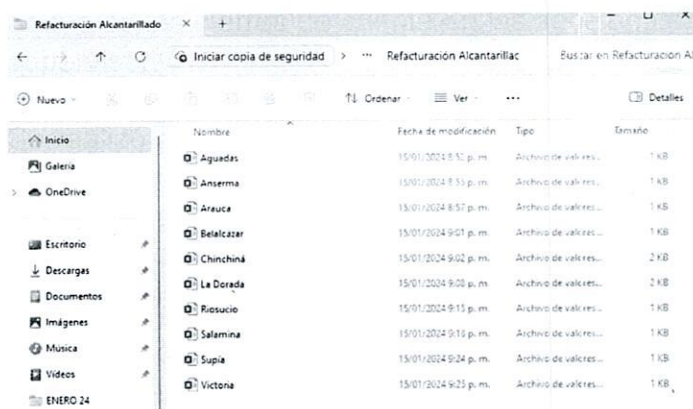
Refacturación Alcantarillado × +

← → ↑ C Iniciar copia de seguridad > ··· Refacturación Alcantarillac Buscar en Refacturacion Al

+ Nuevo ⇅ Ordenar ≡ Ver ··· Detalles

Inicio
Galería
OneDrive
Escritorio
Descargas
Documentos
Imágenes
Música
Videos
ENERO 24

| Nombre | Fecha de modificación | Tipo | Tamaño |
|---|---|---|---|
| Aguadas | 15/01/2024 8:52 p. m. | Archivo de valores... | 1 KB |
| Anserma | 15/01/2024 8:55 p. m. | Archivo de valores... | 1 KB |
| Arauca | 15/01/2024 8:57 p. m. | Archivo de valores... | 1 KB |
| Belalcazar | 15/01/2024 9:01 p. m. | Archivo de valores... | 1 KB |
| Chinchiná | 15/01/2024 9:02 p. m. | Archivo de valores... | 2 KB |
| La Dorada | 15/01/2024 9:08 p. m. | Archivo de valores... | 2 KB |
| Riosucio | 15/01/2024 9:15 p. m. | Archivo de valores... | 1 KB |
| Salamina | 15/01/2024 9:18 p. m. | Archivo de valores... | 1 KB |
| Supia | 15/01/2024 9:24 p. m. | Archivo de valores... | 1 KB |
| Victoria | 15/01/2024 9:25 p. m. | Archivo de valores... | 1 KB |